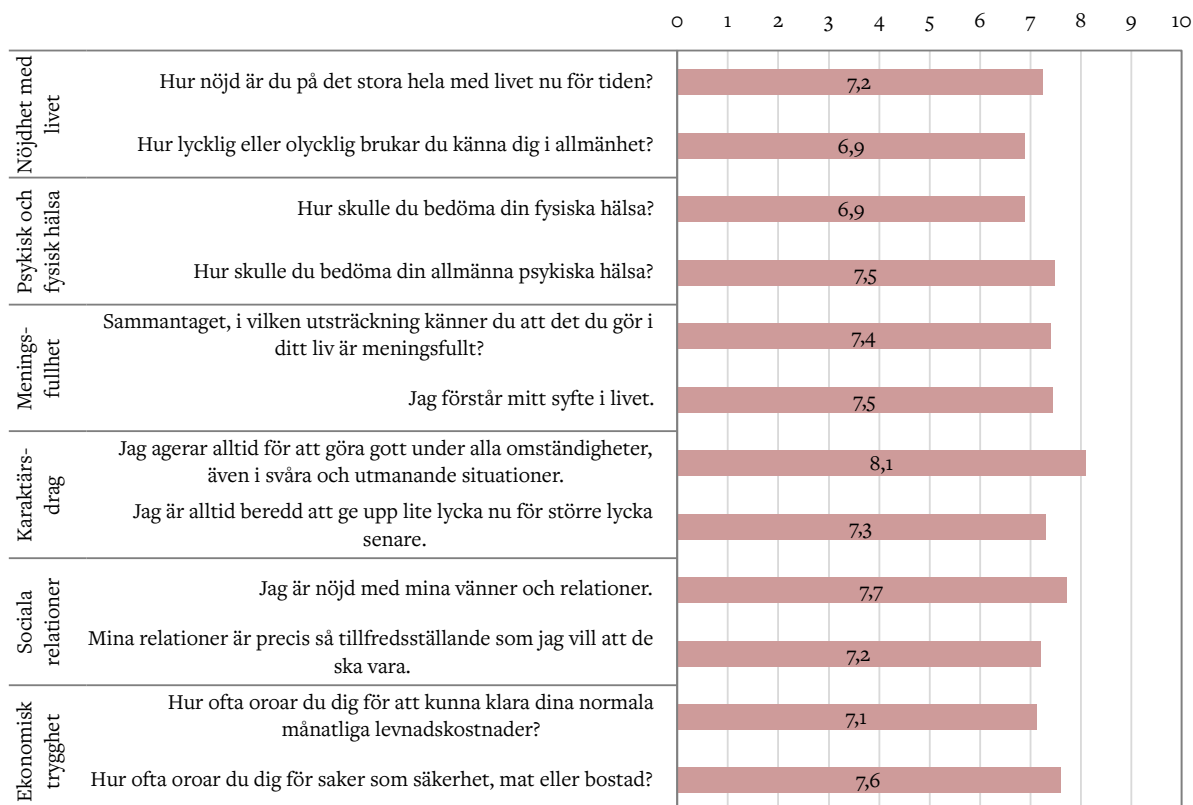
0 1 2 3 4 5 6 7 8 9 10

| | | |
|---|---|---|
| Nöjdhet med livet | Hur nöjd är du på det stora hela med livet nu för tiden? | 7,2 |
| | Hur lycklig eller olycklig brukar du känna dig i allmänhet? | 6,9 |
| Psykisk och fysisk hälsa | Hur skulle du bedöma din fysiska hälsa? | 6,9 |
| | Hur skulle du bedöma din allmänna psykiska hälsa? | 7,5 |
| Meningsfullhet | Sammantaget, i vilken utsträckning känner du att det du gör i ditt liv är meningsfullt? | 7,4 |
| | Jag förstår mitt syfte i livet. | 7,5 |
| Karaktärsdrag | Jag agerar alltid för att göra gott under alla omständigheter, även i svåra och utmanande situationer. | 8,1 |
| | Jag är alltid beredd att ge upp lite lycka nu för större lycka senare. | 7,3 |
| Sociala relationer | Jag är nöjd med mina vänner och relationer. | 7,7 |
| | Mina relationer är precis så tillfredsställande som jag vill att de ska vara. | 7,2 |
| Ekonomisk trygghet | Hur ofta oroar du dig för att kunna klara dina normala månatliga levnadskostnader? | 7,1 |
| | Hur ofta oroar du dig för saker som säkerhet, mat eller bostad? | 7,6 |